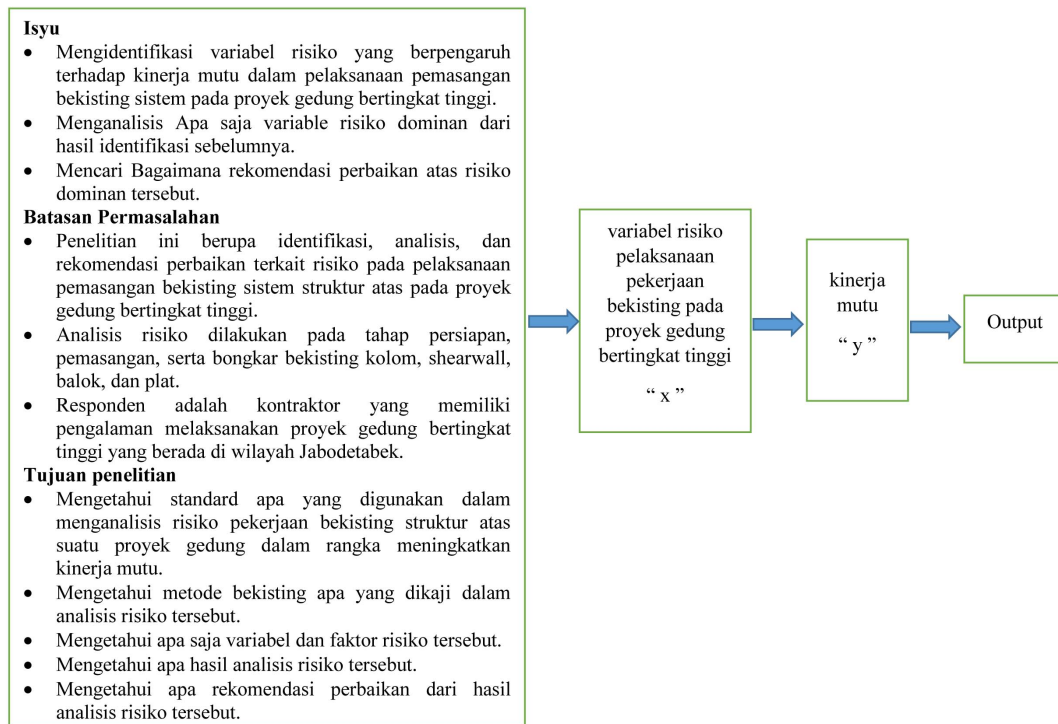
**Isyu**

- Mengidentifikasi variabel risiko yang berpengaruh terhadap kinerja mutu dalam pelaksanaan pemasangan bekisting sistem pada proyek gedung bertingkat tinggi.
- Menganalisis Apa saja variable risiko dominan dari hasil identifikasi sebelumnya.
- Mencari Bagaimana rekomendasi perbaikan atas risiko dominan tersebut.

**Batasan Permasalahan**

- Penelitian ini berupa identifikasi, analisis, dan rekomendasi perbaikan terkait risiko pada pelaksanaan pemasangan bekisting sistem struktur atas pada proyek gedung bertingkat tinggi.
- Analisis risiko dilakukan pada tahap persiapan, pemasangan, serta bongkar bekisting kolom, shearwall, balok, dan plat.
- Responden adalah kontraktor yang memiliki pengalaman melaksanakan proyek gedung bertingkat tinggi yang berada di wilayah Jabodetabek.

**Tujuan penelitian**

- Mengetahui standard apa yang digunakan dalam menganalisis risiko pekerjaan bekisting struktur atas suatu proyek gedung dalam rangka meningkatkan kinerja mutu.
- Mengetahui metode bekisting apa yang dikaji dalam analisis risiko tersebut.
- Mengetahui apa saja variabel dan faktor risiko tersebut.
- Mengetahui apa hasil analisis risiko tersebut.
- Mengetahui apa rekomendasi perbaikan dari hasil analisis risiko tersebut.

variabel risiko pelaksanaan pekerjaan bekisting pada proyek gedung bertingkat tinggi

“ x ”

kinerja mutu

“ y ”

Output